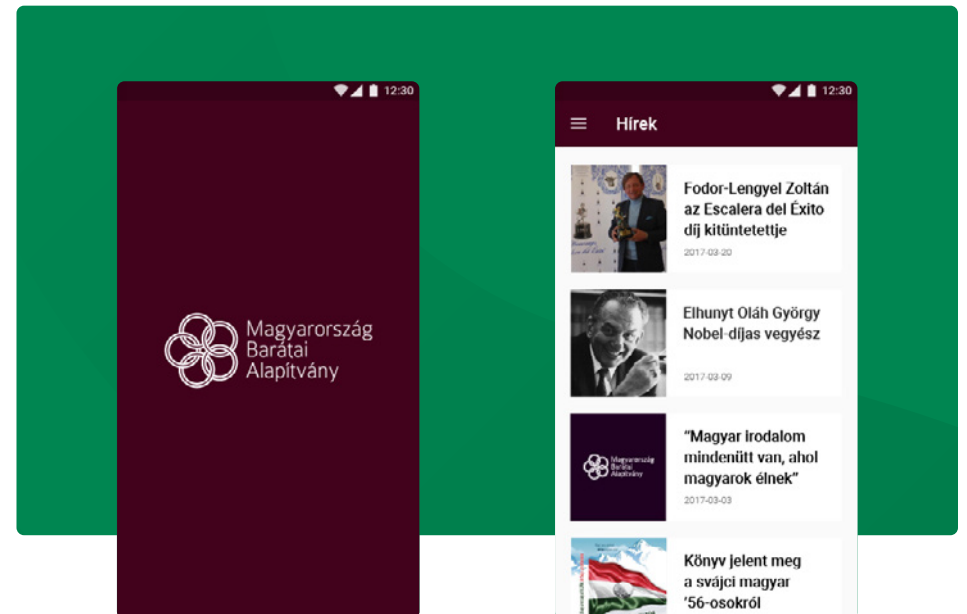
12:30

Magyarország Barátai Alapítvány

12:30

Hírek

Fodor-Lengyel Zoltán az Escalera del Éxito díj kitüntetettje
2017-03-20

Elhunyt Oláh György Nobel-díjas vegyész
2017-03-09

Magyarország Barátai Alapítvány

“Magyar irodalom mindenütt van, ahol magyarok élnek”
2017-03-03

Könyv jelent meg a svájci magyar '56-osokról